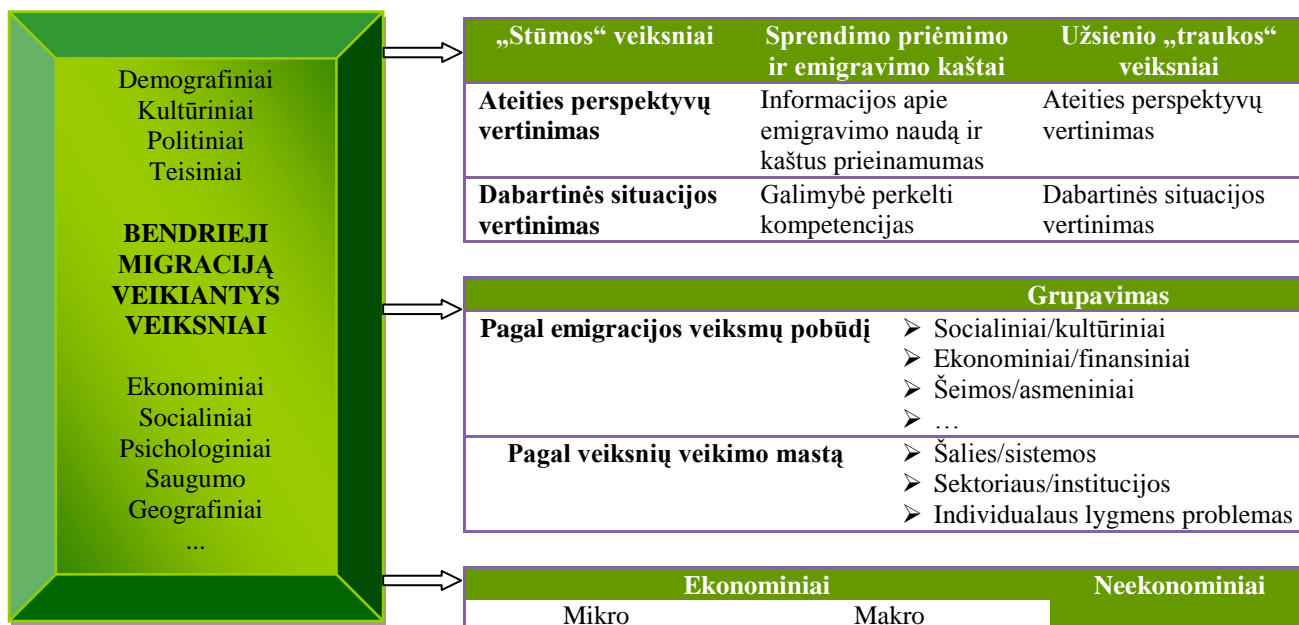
Demografiniai
Kultūriniai
Politiniai
Teisiniai

BENDRIEJI MIGRACIJĄ VEIKIANTYS VEIKSNIAI

Ekonominiai
Socialiniai
Psichologiniai
Saugumo
Geografiniai
...

| „Stūmos“ veiksniai | Sprendimo priėmimo ir emigravimo kaštai | Užsienio „traukos“ veiksniai |
|---|---|---|
| Ateities perspektyvų vertinimas | Informacijos apie emigravimo naudą ir kaštus prieinamumas | Ateities perspektyvų vertinimas |
| Dabartinės situacijos vertinimas | Galimybė perkelti kompetencijas | Dabartinės situacijos vertinimas |

| | Grupavimas |
|---|---|
| Pagal emigracijos veiksmų pobūdį | ➢ Socialiniai/kultūriniai<br>➢ Ekonominiai/finansiniai<br>➢ Šeimos/asmeniniai<br>➢ … |
| Pagal veiksnių veikimo mastą | ➢ Šalies/sistemos<br>➢ Sektoriaus/institucijos<br>➢ Individualaus lygmens problemas |

| Ekonominiai | | Neekonominiai |
|---|---|---|
| Mikro | Makro | |